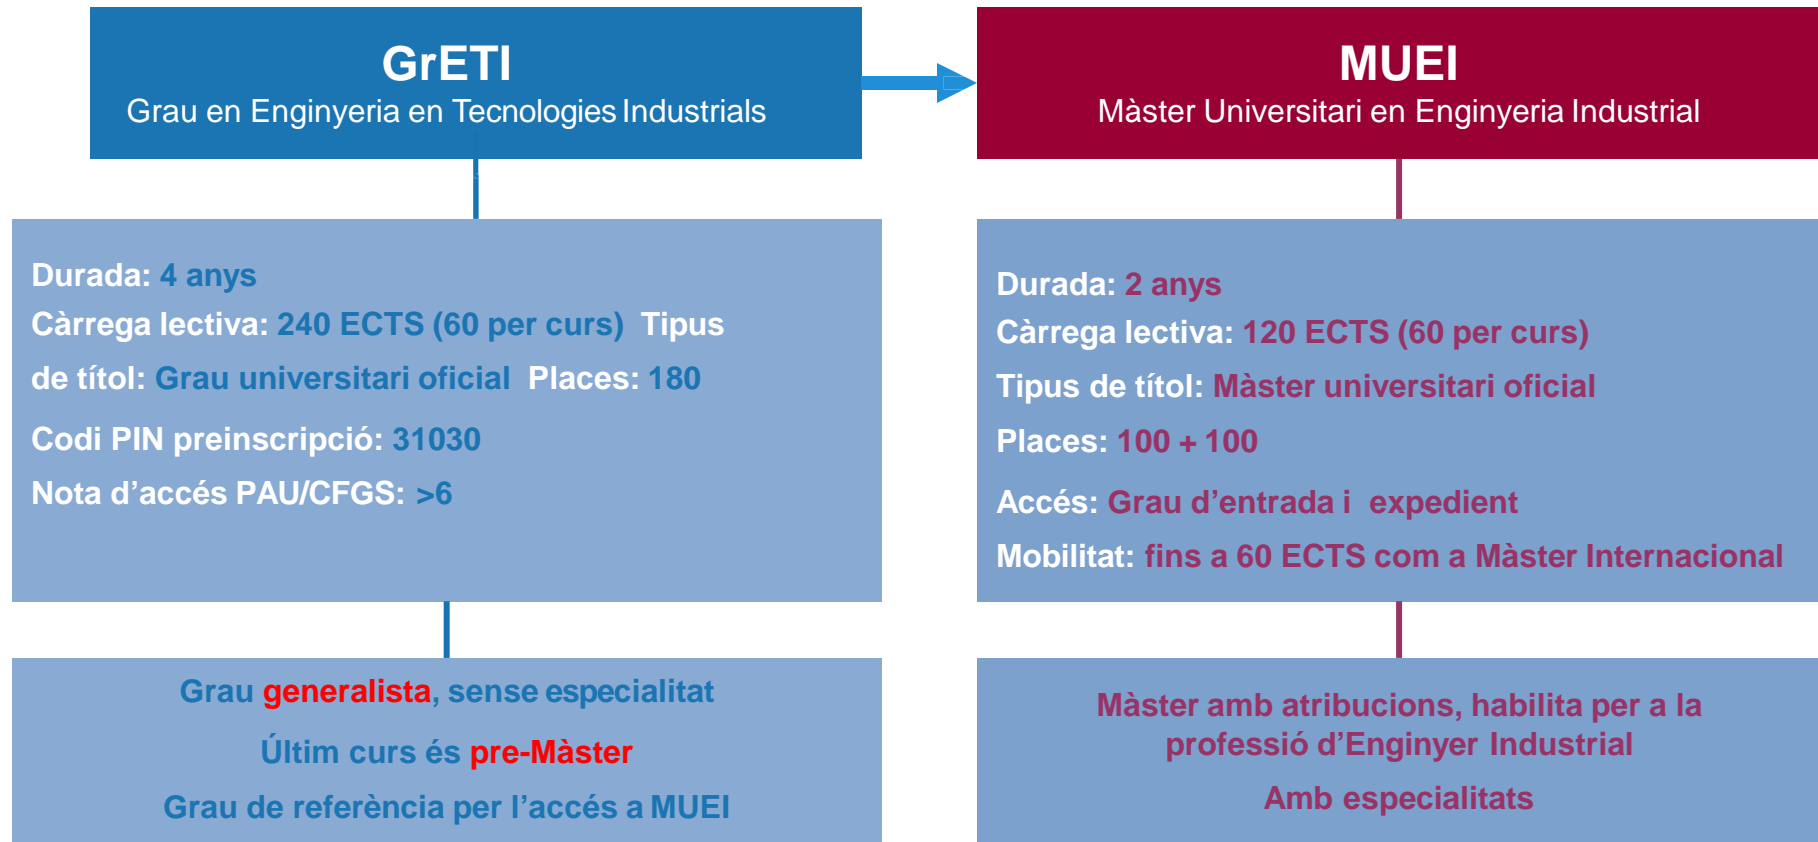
GrETI
Grau en Enginyeria en Tecnologies Industrials

MUEI
Màster Universitari en Enginyeria Industrial

Durada: 4 anys
Càrrega lectiva: 240 ECTS (60 per curs) Tipus de títol: Grau universitari oficial Places: 180
Codi PIN preinscripció: 31030
Nota d'accés PAU/CFGS: >6

Durada: 2 anys
Càrrega lectiva: 120 ECTS (60 per curs)
Tipus de títol: Màster universitari oficial
Places: 100 + 100
Accés: Grau d'entrada i expedient
Mobilitat: fins a 60 ECTS com a Màster Internacional

Grau generalista, sense especialitat
Últim curs és pre-Màster
Grau de referència per l'accés a MUEI

Màster amb atribucions, habilita per a la professió d'Enginyer Industrial
Amb especialitats